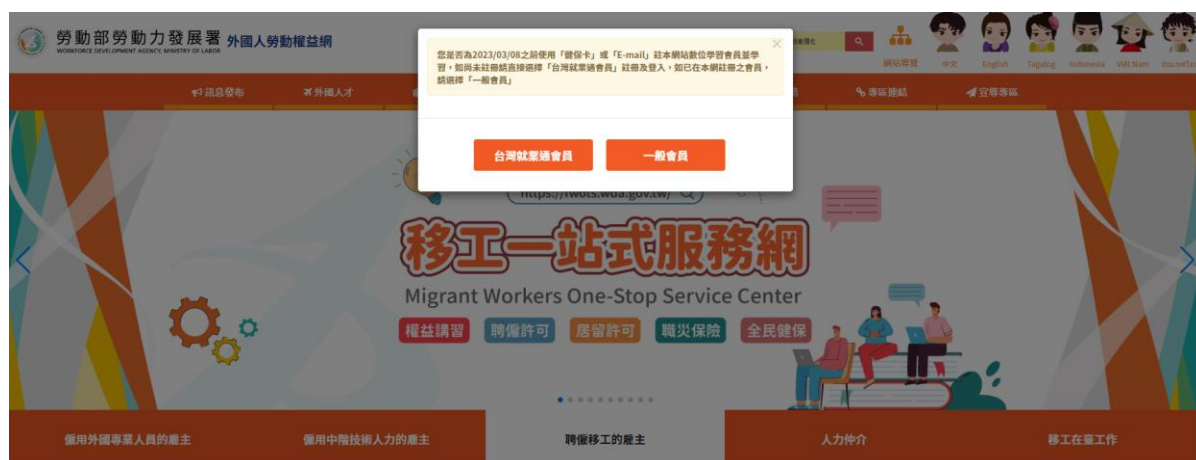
勞動部勞動力發展署 外國人勞動權益網
WORKFORCE DEVELOPMENT AGENCY, MINISTRY OF LABOR

網站導覽 中文 English Tagalog Indonesia Việt Nam ประเทศไทย

訊息發布 外國人才 專區連結 宣導專區

您是否為2023/03/08之前使用「健保卡」或「E-mail」註本網站數位學習會員並學習，如尚未註冊請直接選擇「台灣就業通會員」註冊及登入，如已在本網註冊之會員，請選擇「一般會員」

台灣就業通會員 一般會員

https://fwots.wda.gov.tw/

移工一站式服務網
Migrant Workers One-Stop Service Center
權益講習 聘僱許可 居留許可 職災保險 全民健保

僱用外國專業人員的雇主 僱用中階技術人力的雇主 聘僱移工的雇主 人力仲介 移工在臺工作